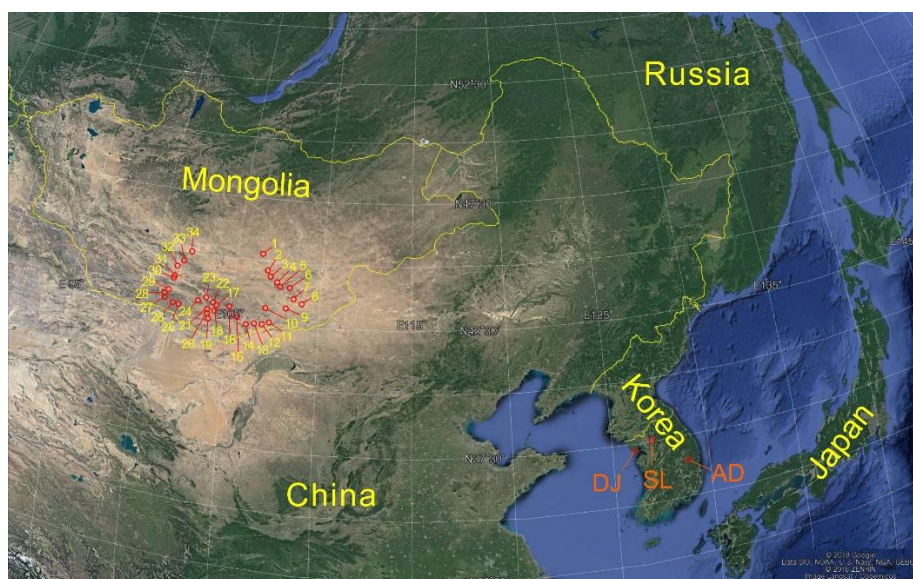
Russia

N52°30'

Mongolia

N45°30'

E145

1
2
3
4
5
6
7
8
9
10
11
12
13
14
15
16
17
18
19
20
21
22
23
24
25
26
27
28
29
30
31
32
33
34

E95°

E105°

E115°

N42°30'

E125°

E135°

Korea

N37°30'

DJ

SL

AD

Japan

China

© 2018 Google
Data SIO, NOAA, U.S. Navy, NGA, GEBCO
© 2018 ZENRIN
Image Landsat / Copernicus